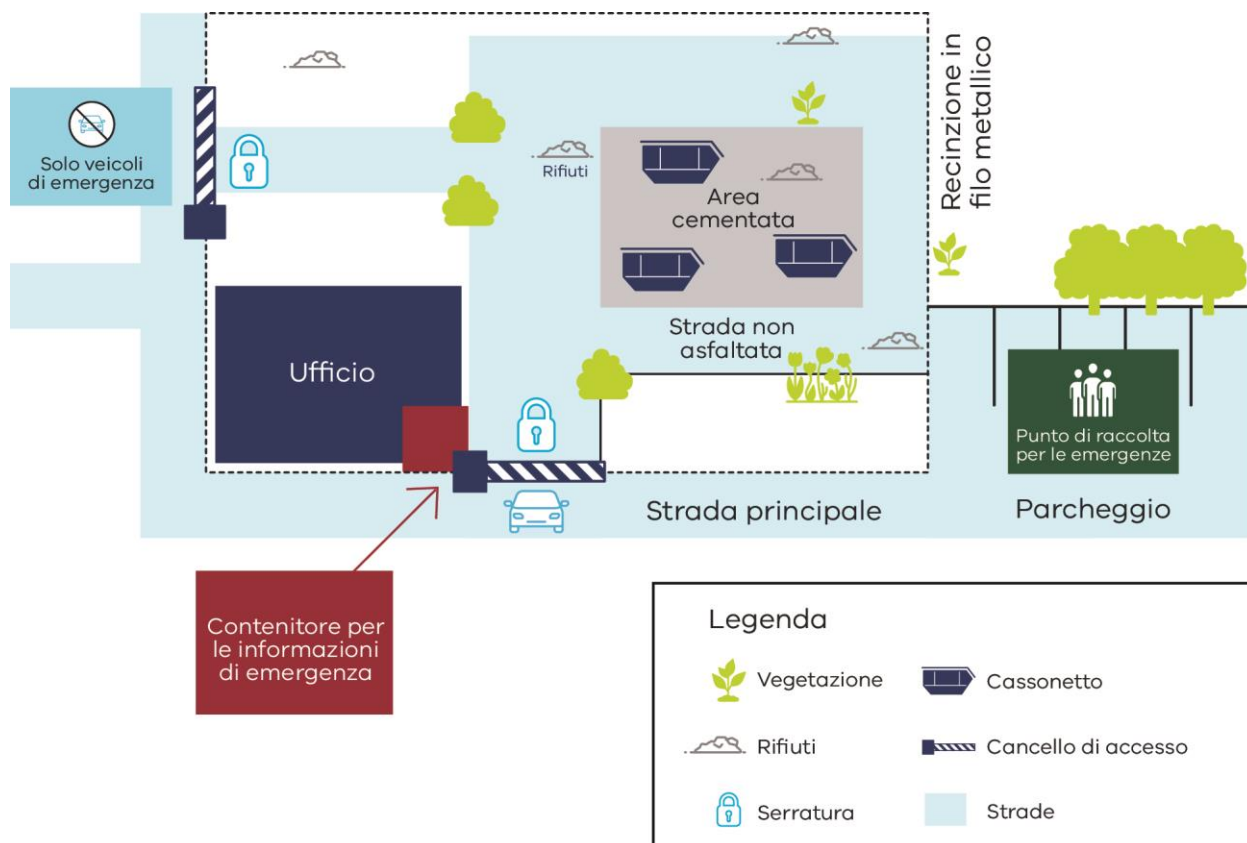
Solo veicoli di emergenza

Rifiuti

Area cementata

Recinzione in filo metallico

Ufficio

Strada non asfaltata

Punto di raccolta per le emergenze

Strada principale

Parcheggio

Contenitore per le informazioni di emergenza

Legenda

Vegetazione

Cassonetto

Rifiuti

Cancello di accesso

Serratura

Strade